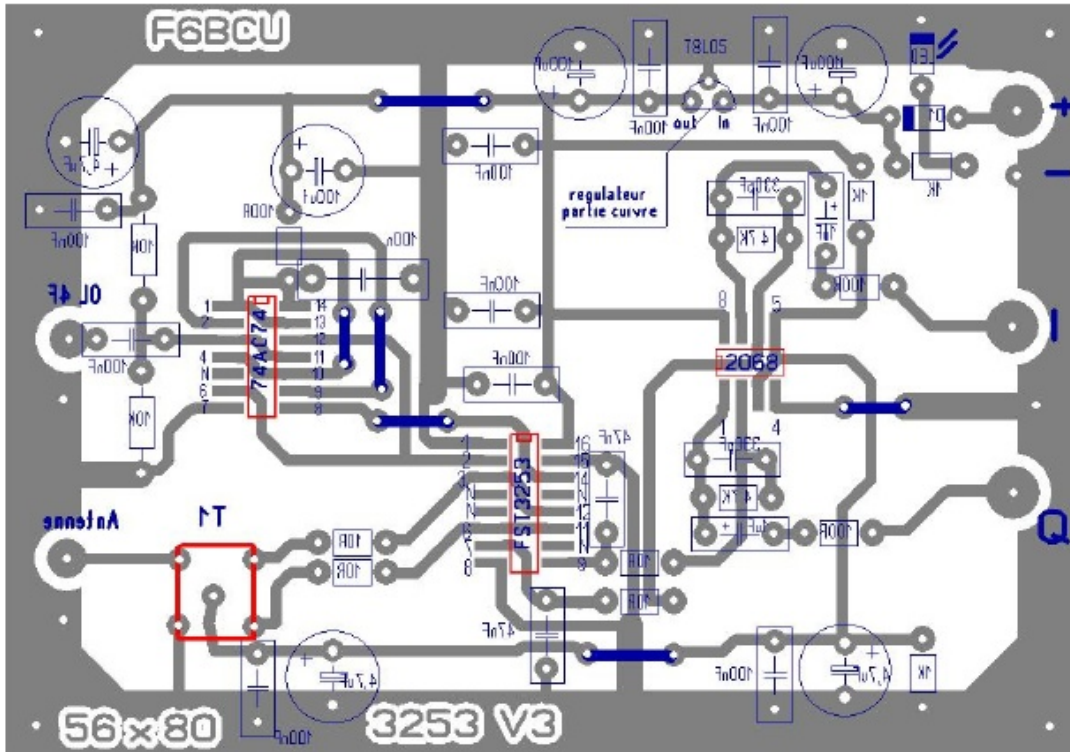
F6BCU

78L05

out

in

100nF

100nF

100uF

100uF

LED

D1

1K

+

-

4,7uF

100uF

100nF

100nF

100R

10K

100n

regulateur partie cuivre

330pF

4,7K

1uF

1K

100R

OL 4F

100nF

1

2

14

13

12

11

10

9

8

74AC74

4

N

6

7

100nF

100nF

10K

8

5

2068

I

1

4

330pF

4,7K

1uF

100R

1

2

3

N

N

A

6

8

16

15

14

13

12

11

10

9

FST3253

47nF

Antenne

T1

10R

10R

10R

10R

Q

47nF

4,7uF

100nF

4,7uF

1K

56 x 80

3253 V3

100nF